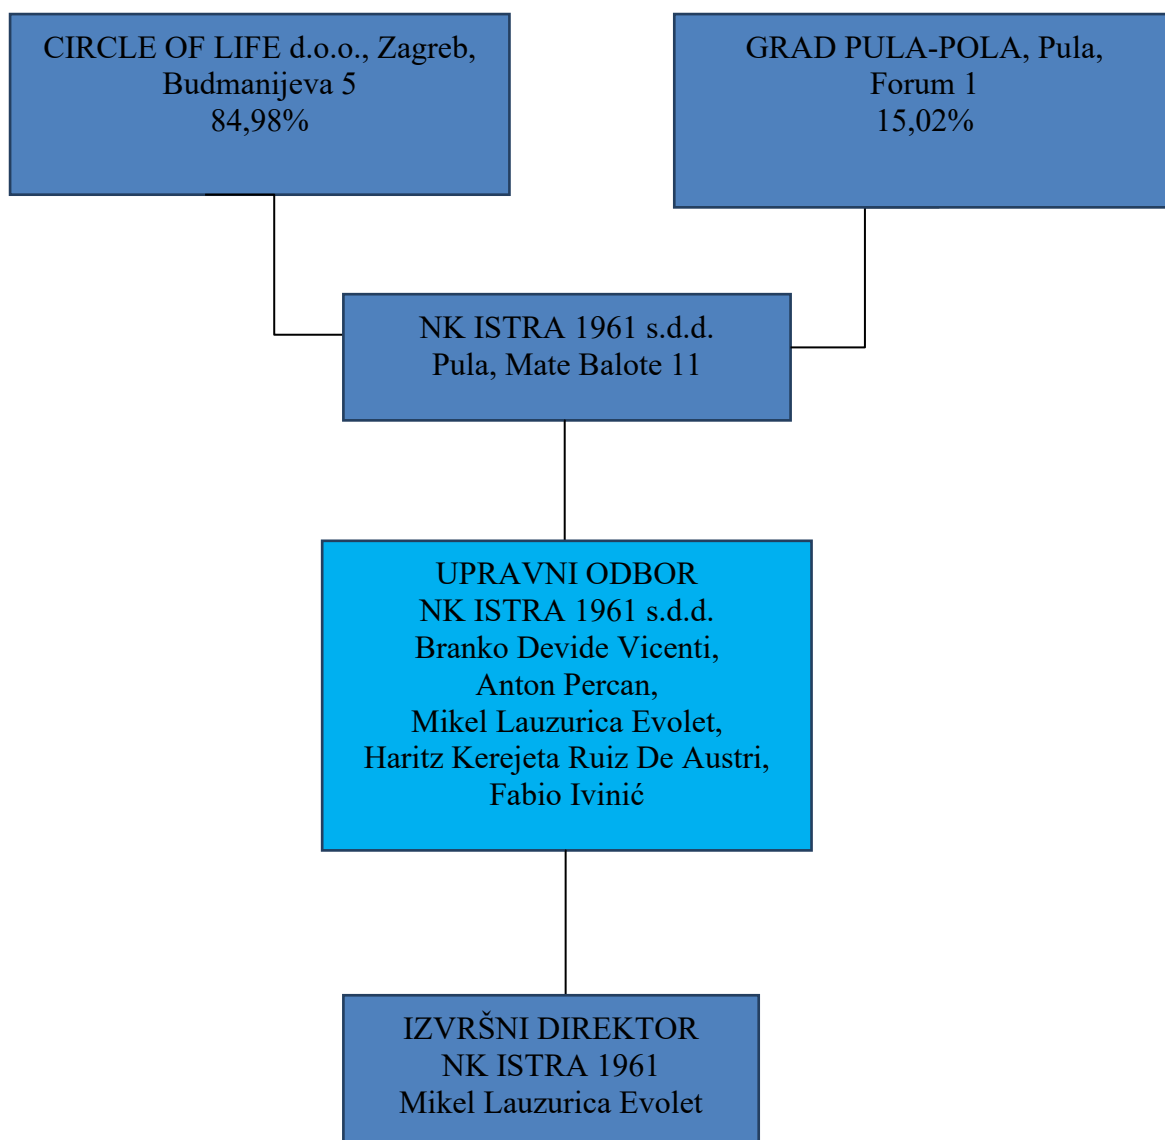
CIRCLE OF LIFE d.o.o., Zagreb, Budmanijeva 5
84,98%

GRAD PULA-POLA, Pula, Forum 1
15,02%

NK ISTRA 1961 s.d.d.
Pula, Mate Balote 11

UPRAVNI ODBOR
NK ISTRA 1961 s.d.d.
Branko Devide Vicenti,
Anton Percan,
Mikel Lauzurica Evolet,
Haritz Kerejeta Ruiz De Austri,
Fabio Ivinić

IZVRŠNI DIREKTOR
NK ISTRA 1961
Mikel Lauzurica Evolet